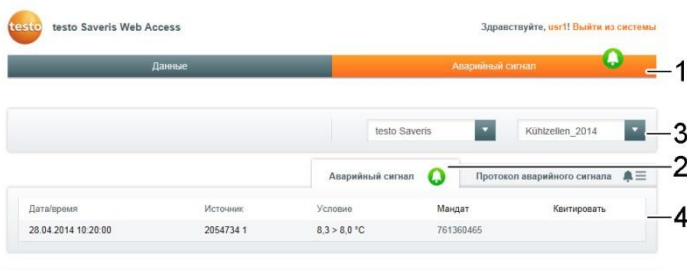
testo testo Saveris Web Access

Здравствуйте, usr1! Выйти из системы

Данные

Аварийный сигнал

1

testo Saveris

Kühlzellen_2014

3

Аварийный сигнал

Протокол аварийного сигнала

2

| Дата/время | Источник | Условие | Мандат | Квитировать |
|---|---|---|---|---|
| 28.04.2014 10:20:00 | 2054734 1 | 8,3 > 8,0 °C | 761360465 | |

4